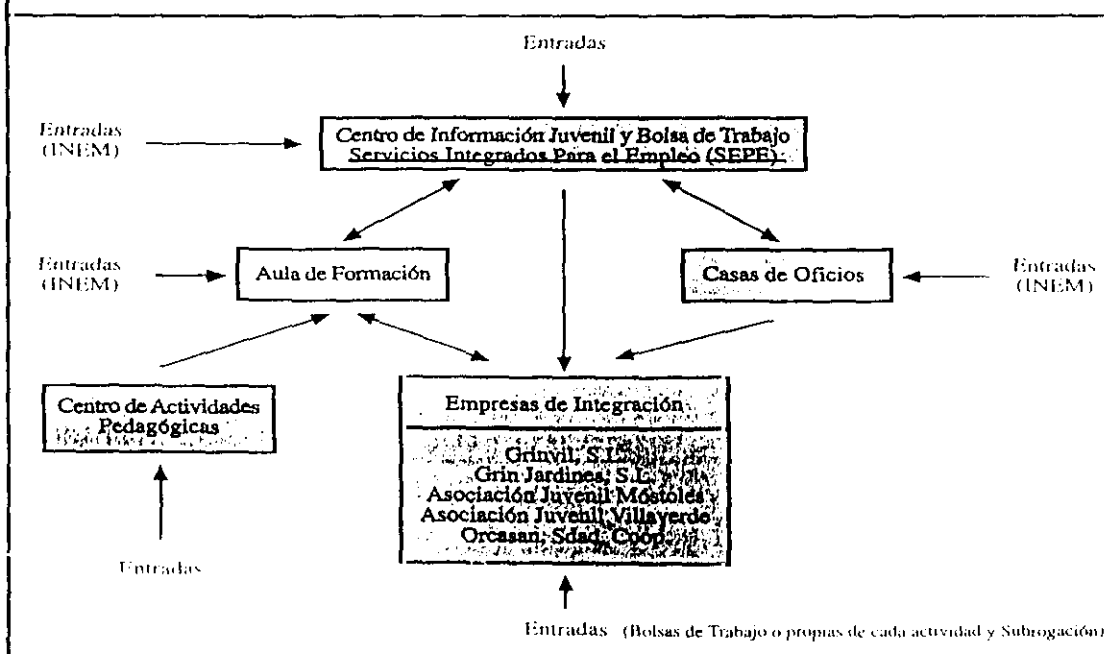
Entradas

Entradas (INEM)

Centro de Información Juvenil y Bolsa de Trabajo
Servicios Integrados Para el Empleo (SEPE)

Entradas (INEM)

Aula de Formación

Casas de Oficios

Entradas (INEM)

Centro de Actividades Pedagógicas

Empresas de Integración

Grinvil, S.L.
Grin Jardines, S.L.
Asociación Juvenil Móstoles
Asociación Juvenil Villaverde
Orcasan, Sdad. Coop.

Entradas

Entradas (Bolsas de Trabajo o propias de cada actividad y Subrogación)